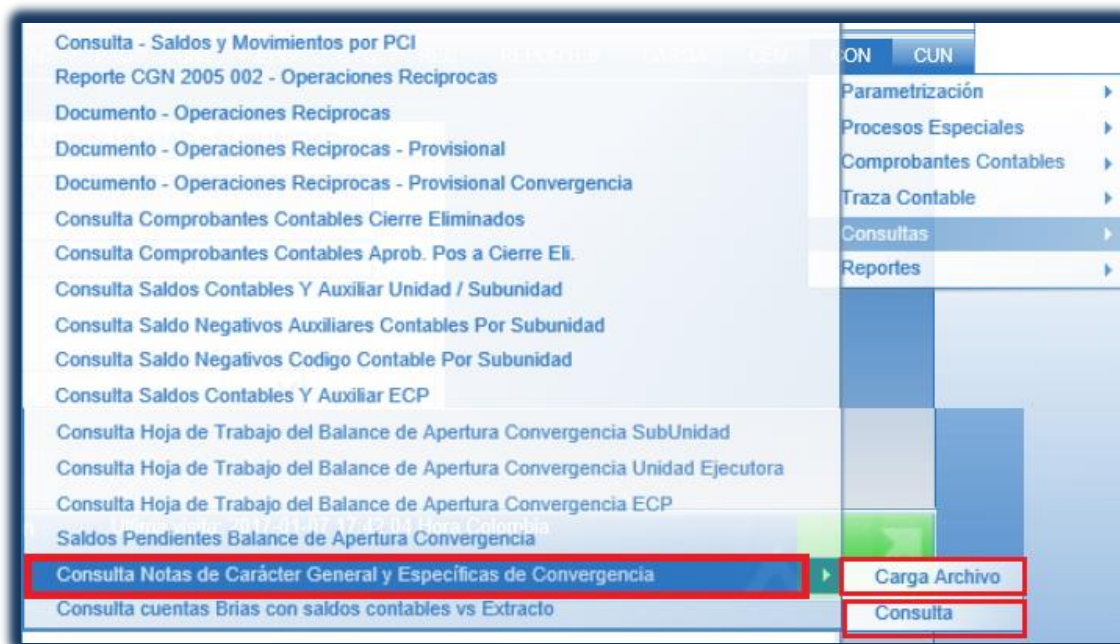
Consulta - Saldos y Movimientos por PCI
Reporte CGN 2005 002 - Operaciones Reciprocas
Documento - Operaciones Reciprocas
Documento - Operaciones Reciprocas - Provisional
Documento - Operaciones Reciprocas - Provisional Convergencia
Consulta Comprobantes Contables Cierre Eliminados
Consulta Comprobantes Contables Aprob. Pos a Cierre Eli.
Consulta Saldos Contables Y Auxiliar Unidad / Subunidad
Consulta Saldo Negativos Auxiliares Contables Por Subunidad
Consulta Saldo Negativos Codigo Contable Por Subunidad
Consulta Saldos Contables Y Auxiliar ECP
Consulta Hoja de Trabajo del Balance de Apertura Convergencia SubUnidad
Consulta Hoja de Trabajo del Balance de Apertura Convergencia Unidad Ejecutora
Consulta Hoja de Trabajo del Balance de Apertura Convergencia ECP
Saldos Pendientes Balance de Apertura Convergencia
Consulta Notas de Carácter General y Específicas de Convergencia
Consulta cuentas Brias con saldos contables vs Extracto

CON CUN
Parametrización
Procesos Especiales
Comprobantes Contables
Traza Contable
Consultas
Reportes

Carga Archivo
Consulta